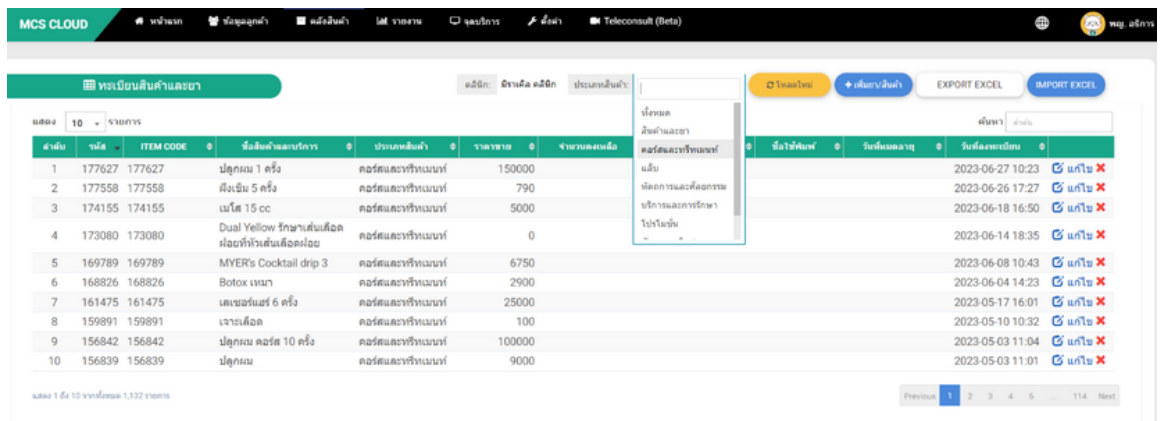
MCS CLOUD  หน้าแรก  ข้อมูลลูกค้า  คลังสินค้า  รายงาน  จุดบริการ  ตั้งค่า  Teleconsult (Beta)  พญ. อธิการ

ทะเบียนสินค้าและยา

คลินิก: มิราเคิล คลินิก  ประเภทสินค้า:  โหลดใหม่  + เพิ่มยา/สินค้า  EXPORT EXCEL  IMPORT EXCEL

ทั้งหมด
สินค้าและยา
คอร์สและทรีทเมนท์
แล็บ
หัตถการและศัลยกรรม
บริการและการรักษา
โปรโมชั่น

แสดง 10 รายการ  ค้นหา ค้นหา

| ลำดับ | รหัส | ITEM CODE | ชื่อสินค้าและบริการ | ประเภทสินค้า | ราคาขาย | จำนวนคงเหลือ | | ชื่อใช้พิมพ์ | วันที่หมดอายุ | วันที่ลงทะเบียน | |
|---|---|---|---|---|---|---|---|---|---|---|---|
| 1 | 177627 | 177627 | ปลูกผม 1 ครั้ง | คอร์สและทรีทเมนท์ | 150000 | | | | | 2023-06-27 10:23 | แก้ไข |
| 2 | 177558 | 177558 | ฝังเข็ม 5 ครั้ง | คอร์สและทรีทเมนท์ | 790 | | | | | 2023-06-26 17:27 | แก้ไข |
| 3 | 174155 | 174155 | เมโส 15 cc | คอร์สและทรีทเมนท์ | 5000 | | | | | 2023-06-18 16:50 | แก้ไข |
| 4 | 173080 | 173080 | Dual Yellow รักษาเส้นเลือดฝอยที่หัวเส้นเลือดฝอย | คอร์สและทรีทเมนท์ | 0 | | | | | 2023-06-14 18:35 | แก้ไข |
| 5 | 169789 | 169789 | MYER's Cocktail drip 3 | คอร์สและทรีทเมนท์ | 6750 | | | | | 2023-06-08 10:43 | แก้ไข |
| 6 | 168826 | 168826 | Botox เหนา | คอร์สและทรีทเมนท์ | 2900 | | | | | 2023-06-04 14:23 | แก้ไข |
| 7 | 161475 | 161475 | เลเซอร์แฮร์ 6 ครั้ง | คอร์สและทรีทเมนท์ | 25000 | | | | | 2023-05-17 16:01 | แก้ไข |
| 8 | 159891 | 159891 | เจาะเลือด | คอร์สและทรีทเมนท์ | 100 | | | | | 2023-05-10 10:32 | แก้ไข |
| 9 | 156842 | 156842 | ปลูกผม คอร์ส 10 ครั้ง | คอร์สและทรีทเมนท์ | 100000 | | | | | 2023-05-03 11:04 | แก้ไข |
| 10 | 156839 | 156839 | ปลูกผม | คอร์สและทรีทเมนท์ | 9000 | | | | | 2023-05-03 11:01 | แก้ไข |

แสดง 1 ถึง 10 จากทั้งหมด 1,132 รายการ

Previous 1 2 3 4 5 ... 114 Next